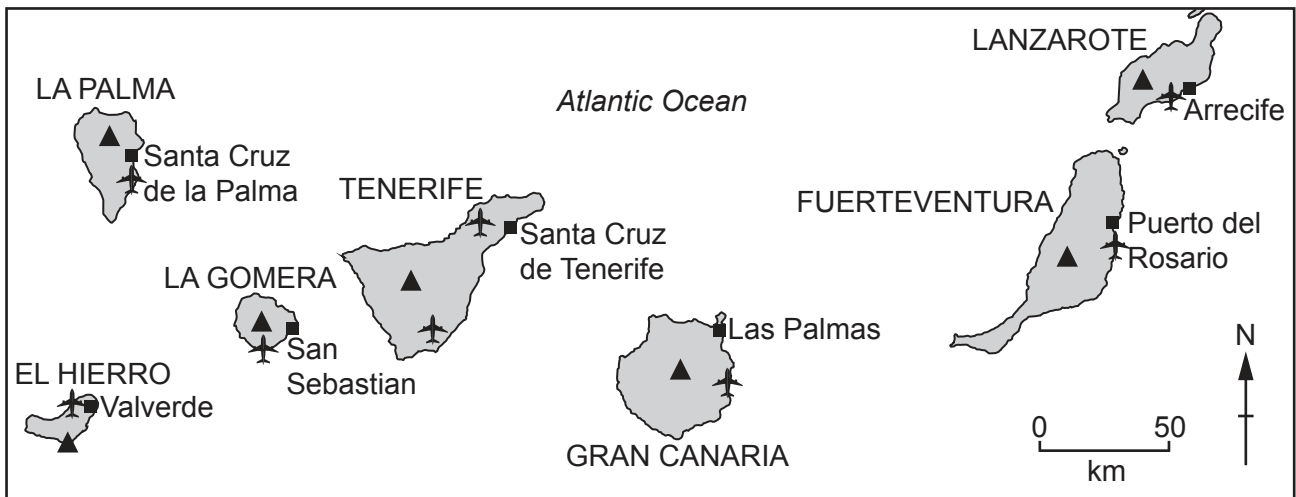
LANZAROTE

LA PALMA

Atlantic Ocean

Arrecife

Santa Cruz de la Palma

TENERIFE

FUERTEVENTURA

Puerto del Rosario

Santa Cruz de Tenerife

LA GOMERA

Las Palmas

San Sebastian

N

EL HIERRO

Valverde

0

50

km

GRAN CANARIA